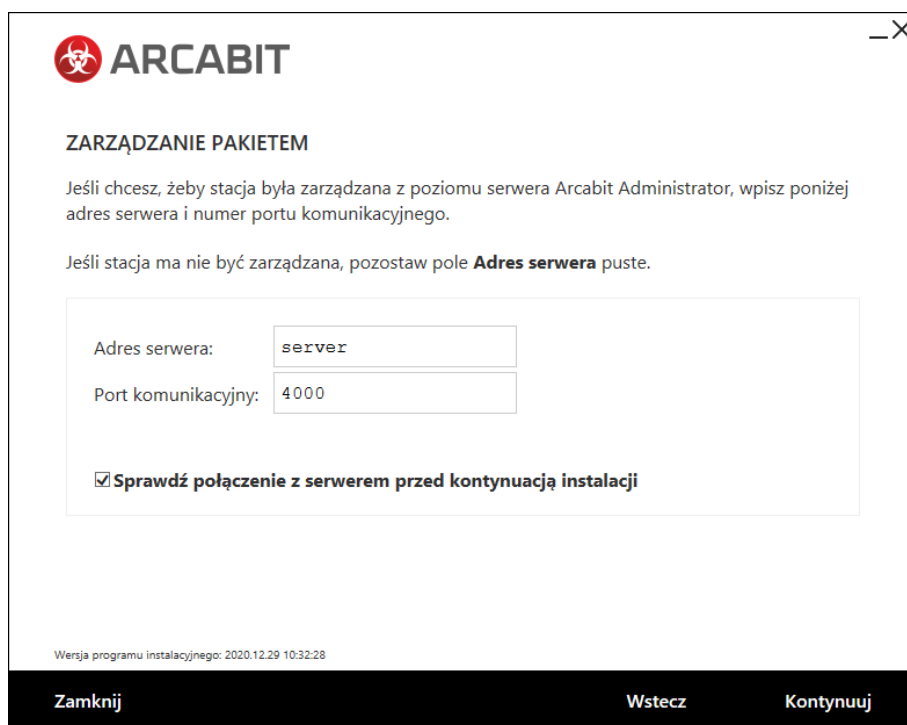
ARCABIT

ZARZĄDZANIE PAKIETEM

Jeśli chcesz, żeby stacja była zarządzana z poziomu serwera Arcabit Administrator, wpisz poniżej adres serwera i numer portu komunikacyjnego.

Jeśli stacja ma nie być zarządzana, pozostaw pole **Adres serwera** puste.

Adres serwera: server

Port komunikacyjny: 4000

☑ Sprawdź połączenie z serwerem przed kontynuacją instalacji

Wersja programu instalacyjnego: 2020.12.29 10:32:28

Zamknij

Wstecz

Kontynuuj